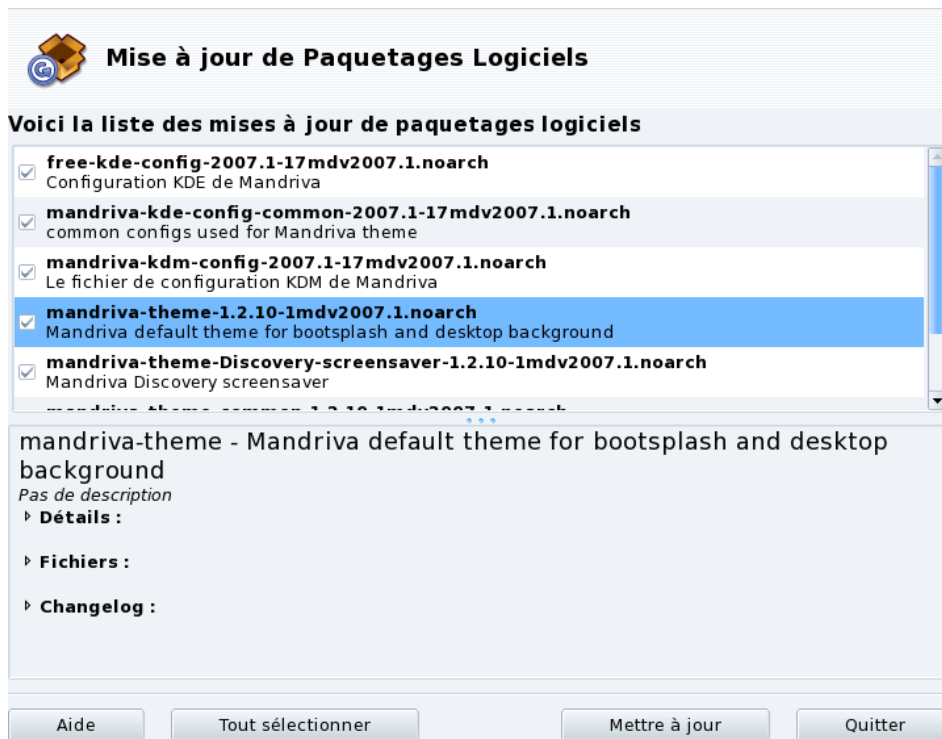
Mise à jour de Paquetages Logiciels

Voici la liste des mises à jour de paquetages logiciels

free-kde-config-2007.1-17mdv2007.1.noarch
Configuration KDE de Mandriva

mandriva-kde-config-common-2007.1-17mdv2007.1.noarch
common configs used for Mandriva theme

mandriva-kdm-config-2007.1-17mdv2007.1.noarch
Le fichier de configuration KDM de Mandriva

mandriva-theme-1.2.10-1mdv2007.1.noarch
Mandriva default theme for bootsplash and desktop background

mandriva-theme-Discovery-screensaver-1.2.10-1mdv2007.1.noarch
Mandriva Discovery screensaver

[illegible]

mandriva-theme - Mandriva default theme for bootsplash and desktop background
Pas de description

Détails :

Fichiers :

Changelog :

Aide
Tout sélectionner
Mettre à jour
Quitter